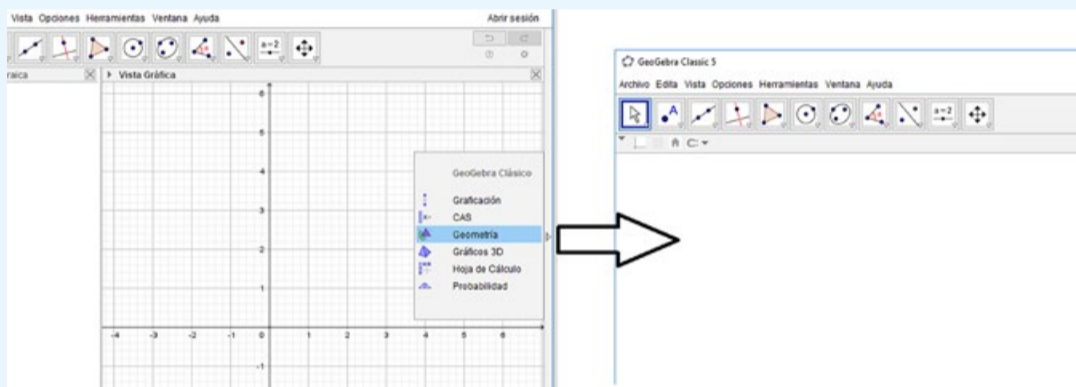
Vista Opciones Herramientas Ventana Ayuda

Abrir sesión

a=2

raica

Vista Gráfica

6

5

4

3

2

1

-1

-4 -3 -2 -1 0 1 2 3 4 5 6

GeoGebra Clásico

Graficación

CAS

Geometría

Gráficos 3D

Hoja de Cálculo

Probabilidad

GeoGebra Classic 5

Archivo Edita Vista Opciones Herramientas Ventana Ayuda

a=2